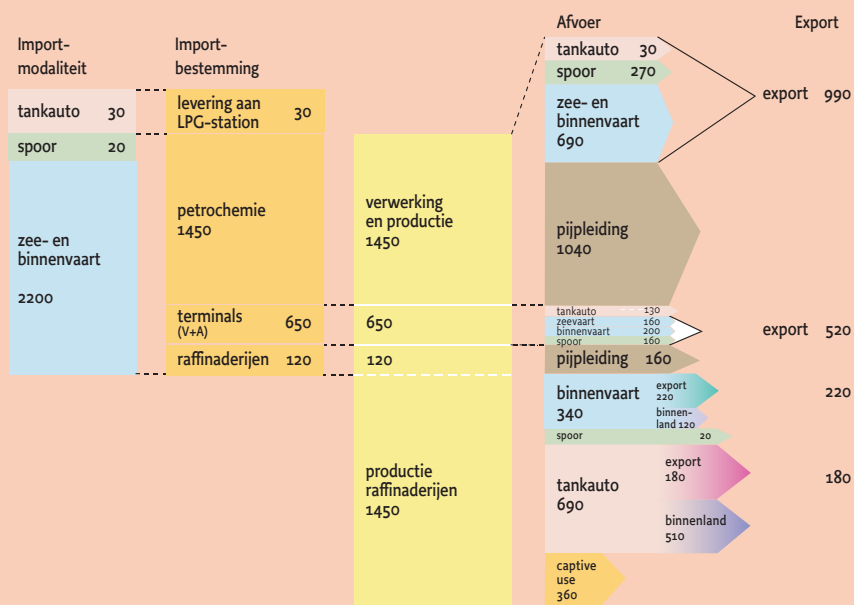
Import-modaliteit

tankauto 30

spoor 20

zee- en binnenvaart

2200

Import-bestemming

levering aan LPG-station 30

petrochemie 1450

terminals (V+A) 650

raffinaderijen 120

verwerking en productie 1450

650

120

productie raffinaderijen 1450

Afvoer

tankauto 30

spoor 270

zee- en binnenvaart 690

pijpleiding 1040

tankauto 130
zeevaart 160
binnenvaart 200
spoor 160

pijpleiding 160

binnenvaart 340

export 220

binnenland 120

spoor 20

tankauto 690

export 180

binnenland 510

captive use 360

Export

export 990

export 520

220

180